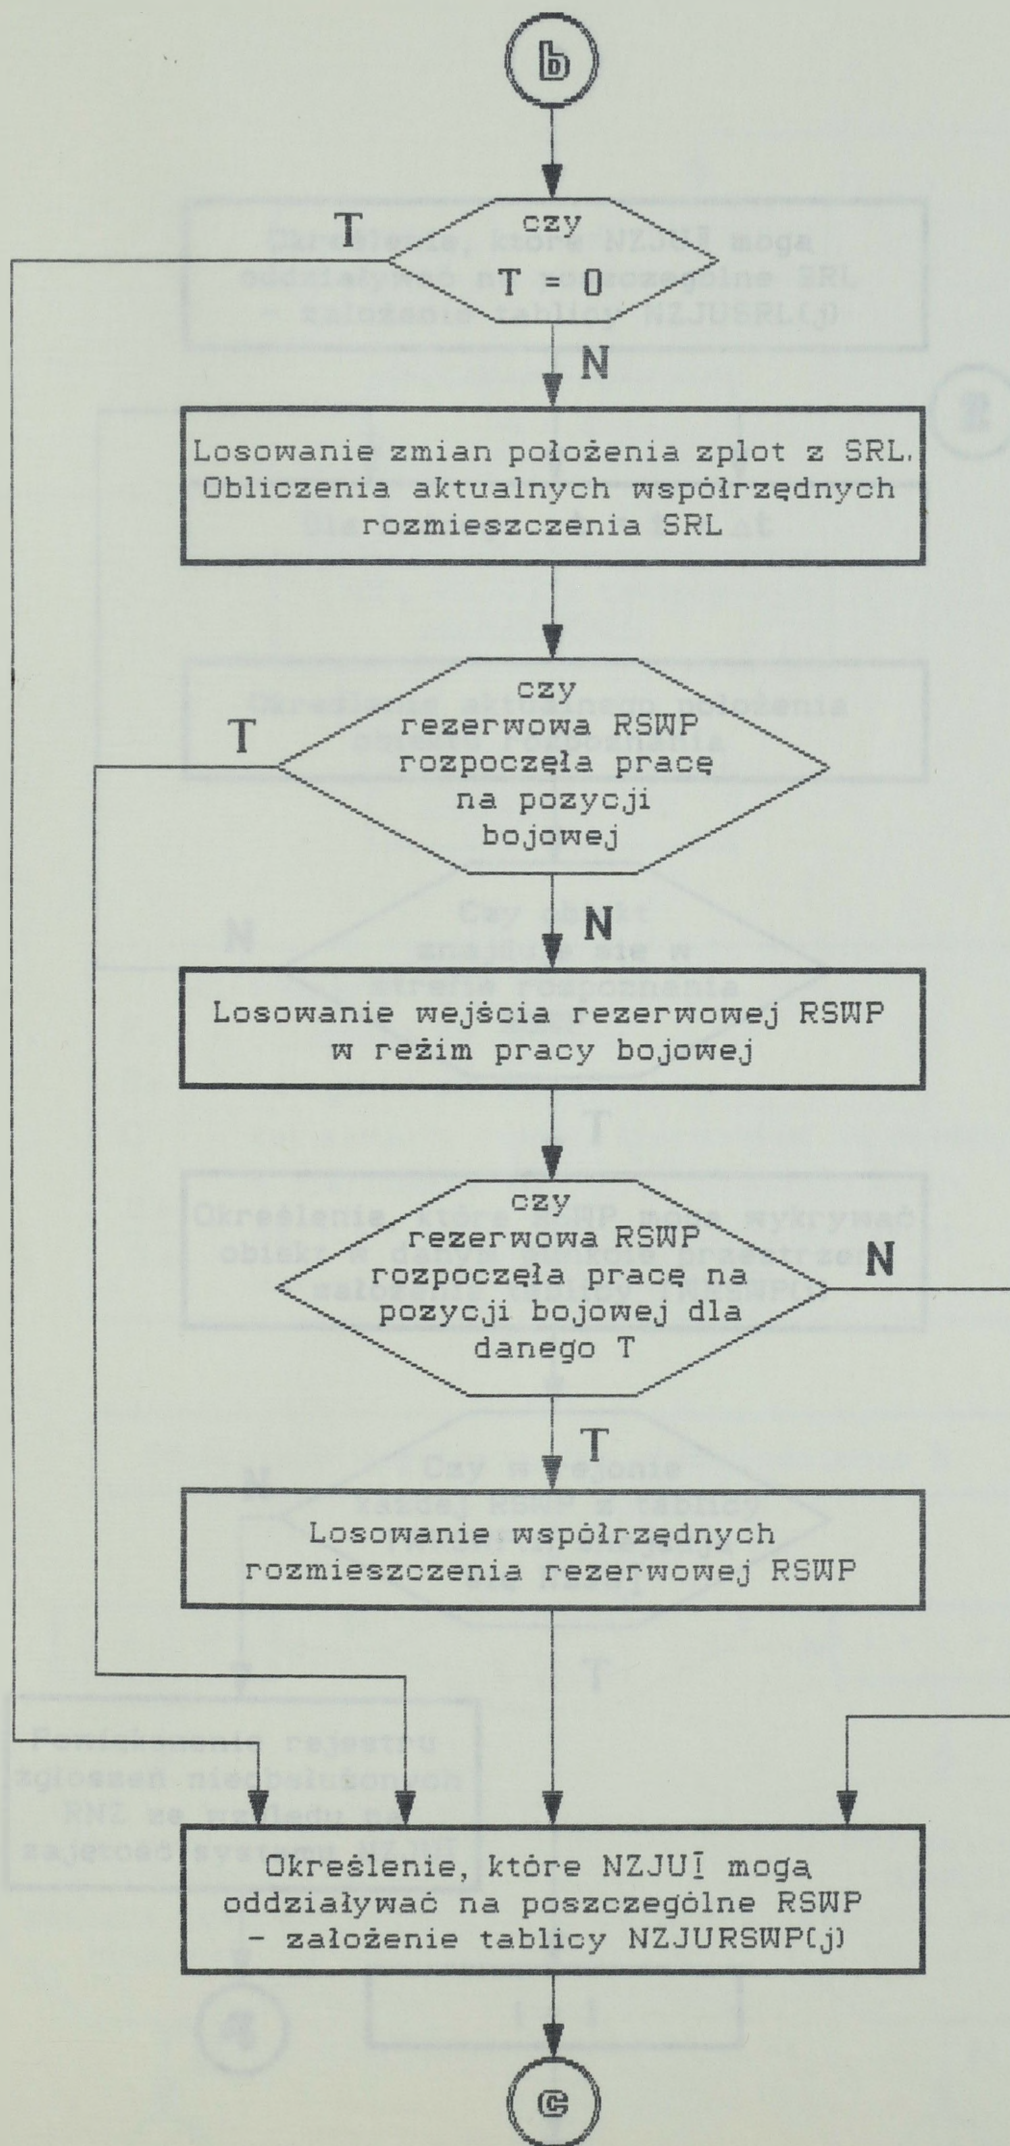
b

T

czy
T = 0

N

Losowanie zmian położenia zplot z SRL.
Obliczenia aktualnych współrzędnych rozmieszczenia SRL

T

czy
rezerwowa RSWP rozpoczęła pracę na pozycji bojowej

N

Losowanie wejścia rezerwowej RSWP w reżim pracy bojowej

czy
rezerwowa RSWP rozpoczęła pracę na pozycji bojowej dla danego T

N

T

Losowanie współrzędnych rozmieszczenia rezerwowej RSWP

Określenie, które NZJUĪ mogą oddziaływać na poszczególne RSWP - założenie tablicy NZJURSWP(j)

c